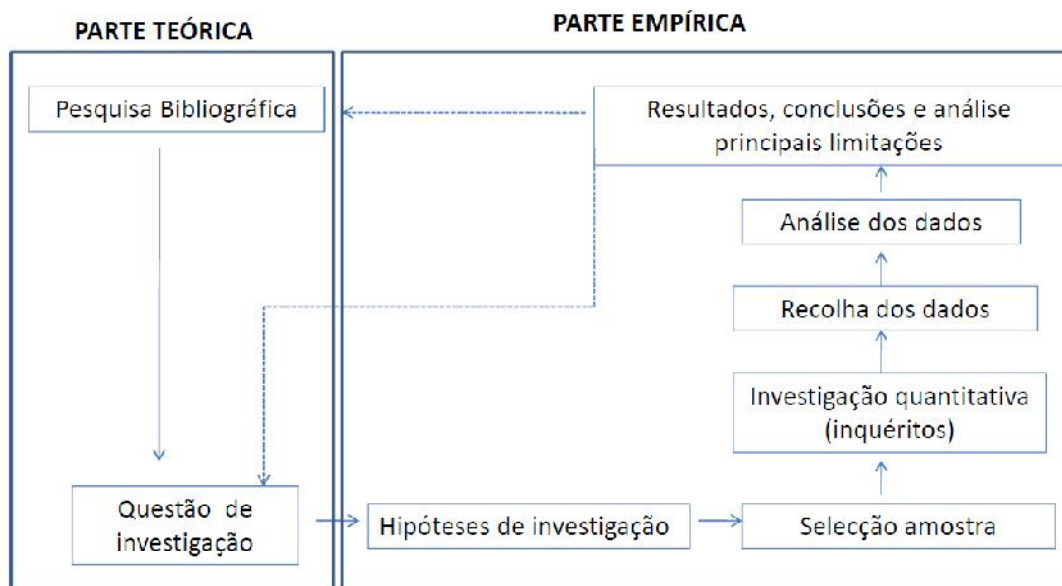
PARTE TEÓRICA

PARTE EMPÍRICA

Pesquisa Bibliográfica

Questão de investigação

Hipóteses de investigação

Selecção amostra

Investigação quantitativa (inquéritos)

Recolha dos dados

Análise dos dados

Resultados, conclusões e análise principais limitações